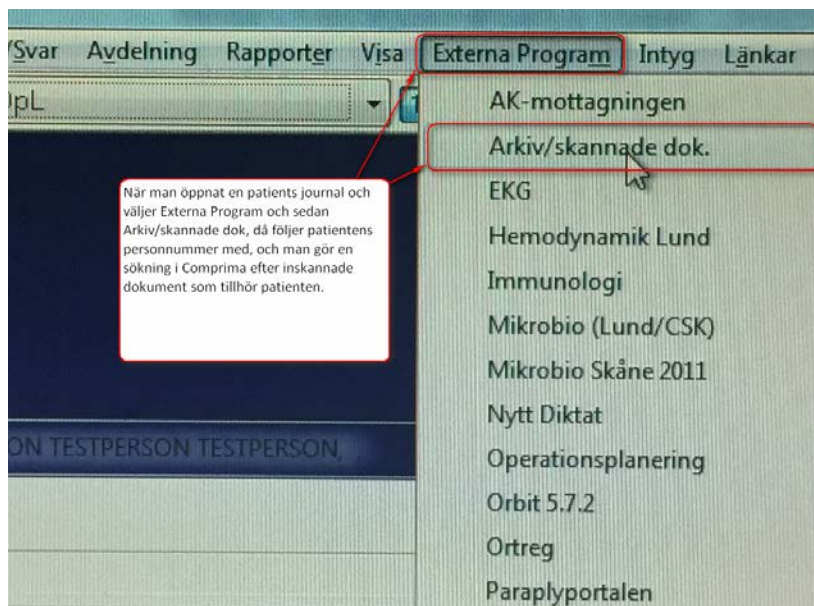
/Svar Avdelning Rapporter Visa Externa Program Intyg Länkar

lpL

AK-mottagningen
Arkiv/skannade dok.
EKG
Hemodynamik Lund
Immunologi
Mikrobio (Lund/CSK)
Mikrobio Skåne 2011
Nytt Diktat
Operationsplanering
Orbit 5.7.2
Ortreg
Paraplyportalen

När man öppnat en patients journal och väljer Externa Program och sedan Arkiv/skannade dok, då följer patientens personnummer med, och man gör en sökning i Comprima efter inskannade dokument som tillhör patienten.

ON TESTPERSON TESTPERSON,